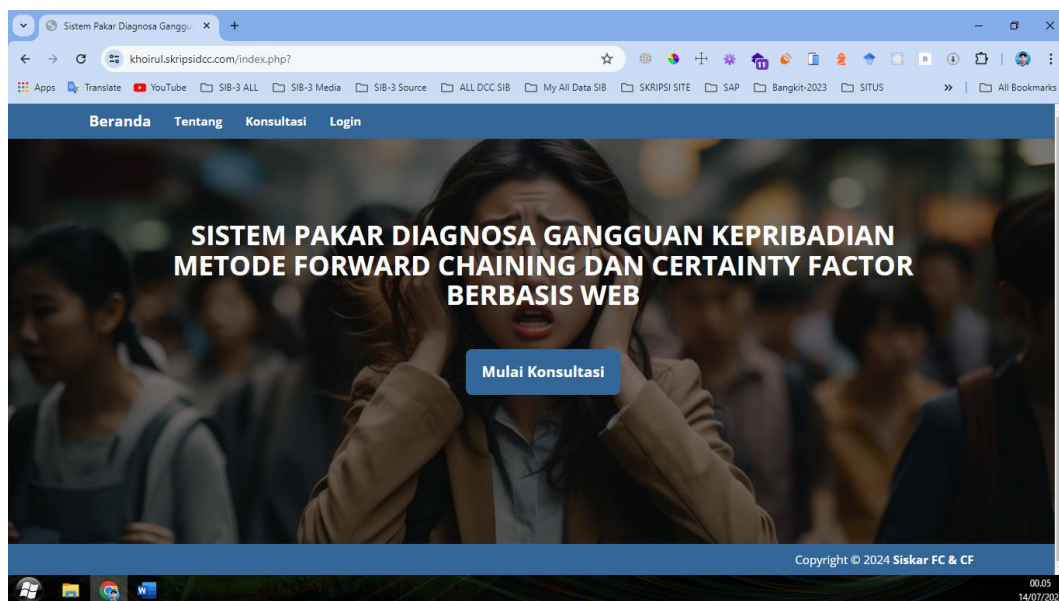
Sistem Pakar Diagnosa Ganggu ×

khoirul.skripsidcc.com/index.php?

Apps Translate YouTube SIB-3 ALL SIB-3 Media SIB-3 Source ALL DCC SIB My All Data SIB SKRIPSI SITE SAP Bangkit-2023 SITUS » All Bookmarks

Beranda Tentang Konsultasi Login

SISTEM PAKAR DIAGNOSA GANGGUAN KEPRIBADIAN METODE FORWARD CHAINING DAN CERTAINTY FACTOR BERBASIS WEB

Mulai Konsultasi

Copyright © 2024 Siskar FC & CF

00.05
14/07/202